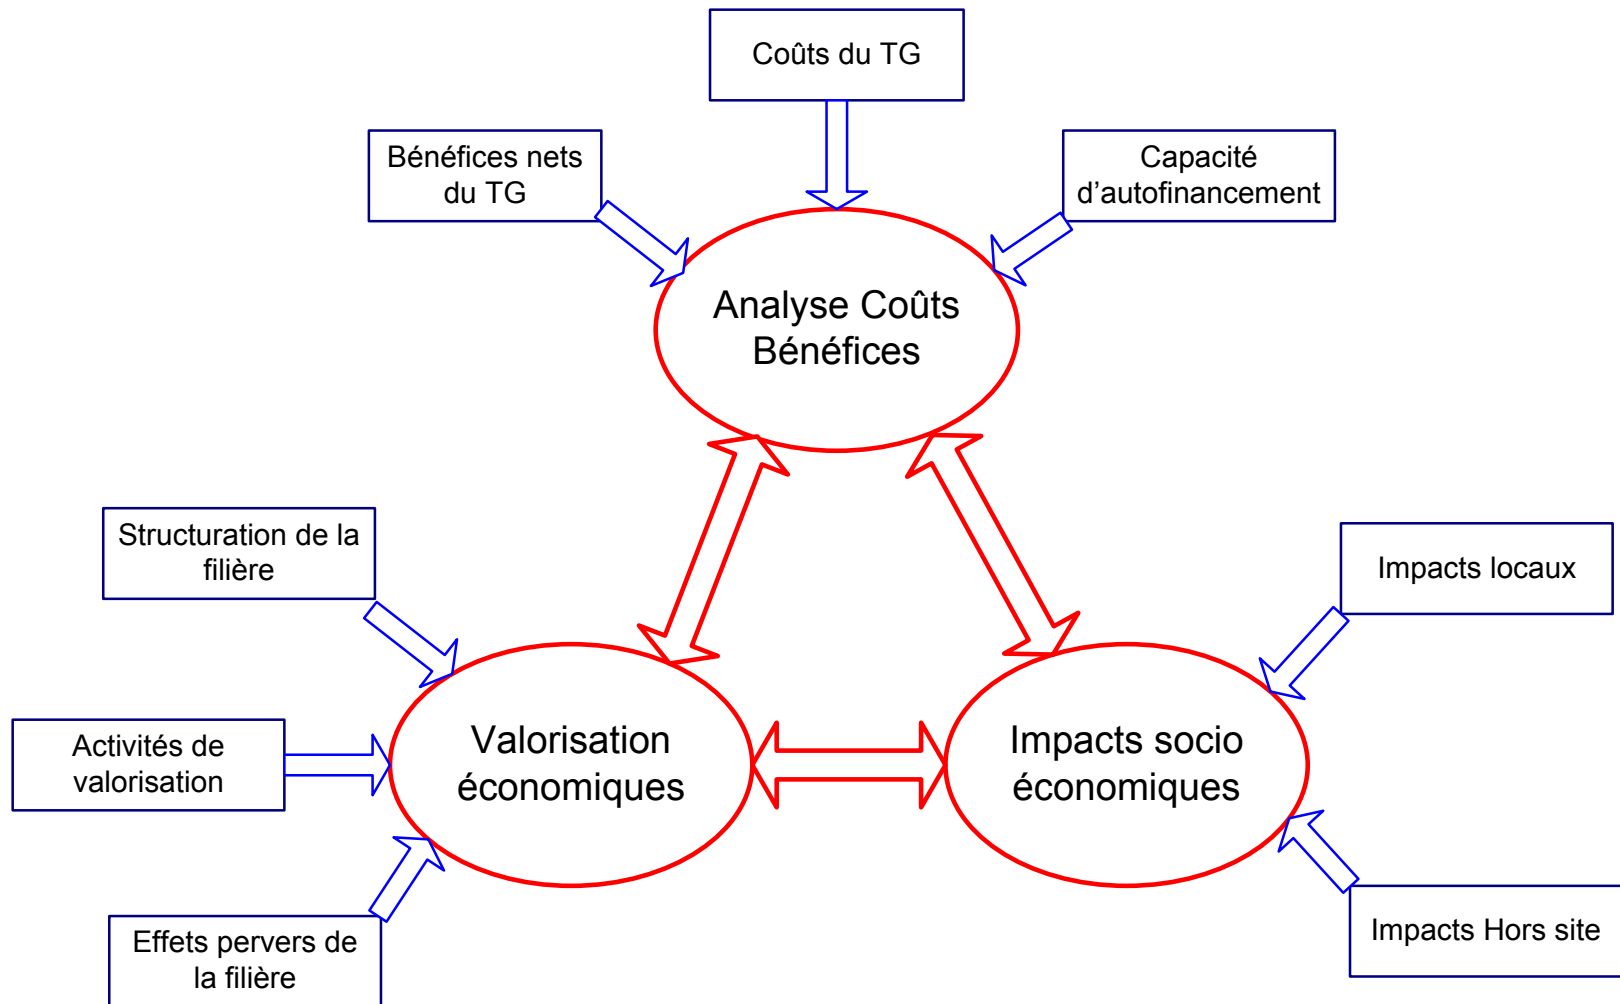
Coûts du TG

Bénéfices nets du TG

Capacité d'autofinancement

Analyse Coûts Bénéfices

Structuration de la filière

Impacts locaux

Activités de valorisation

Valorisation économiques

Impacts socio économiques

Effets pervers de la filière

Impacts Hors site